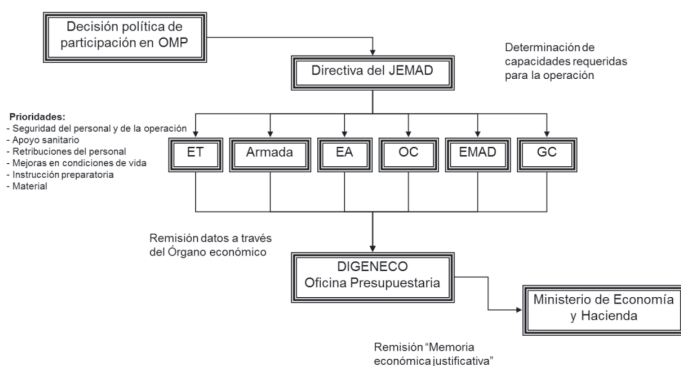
Decisión política de participación en OMP

Determinación de capacidades requeridas para la operación

Directiva del JEMAD

Prioridades:
- Seguridad del personal y de la operación
- Apoyo sanitario
- Retribuciones del personal
- Mejoras en condiciones de vida
- Instrucción preparatoria
- Material

ET

Armada

EA

OC

EMAD

GC

Remisión datos a través del Órgano económico

DIGENECO
Oficina Presupuestaria

Ministerio de Economía y Hacienda

Remisión "Memoria económica justificativa"